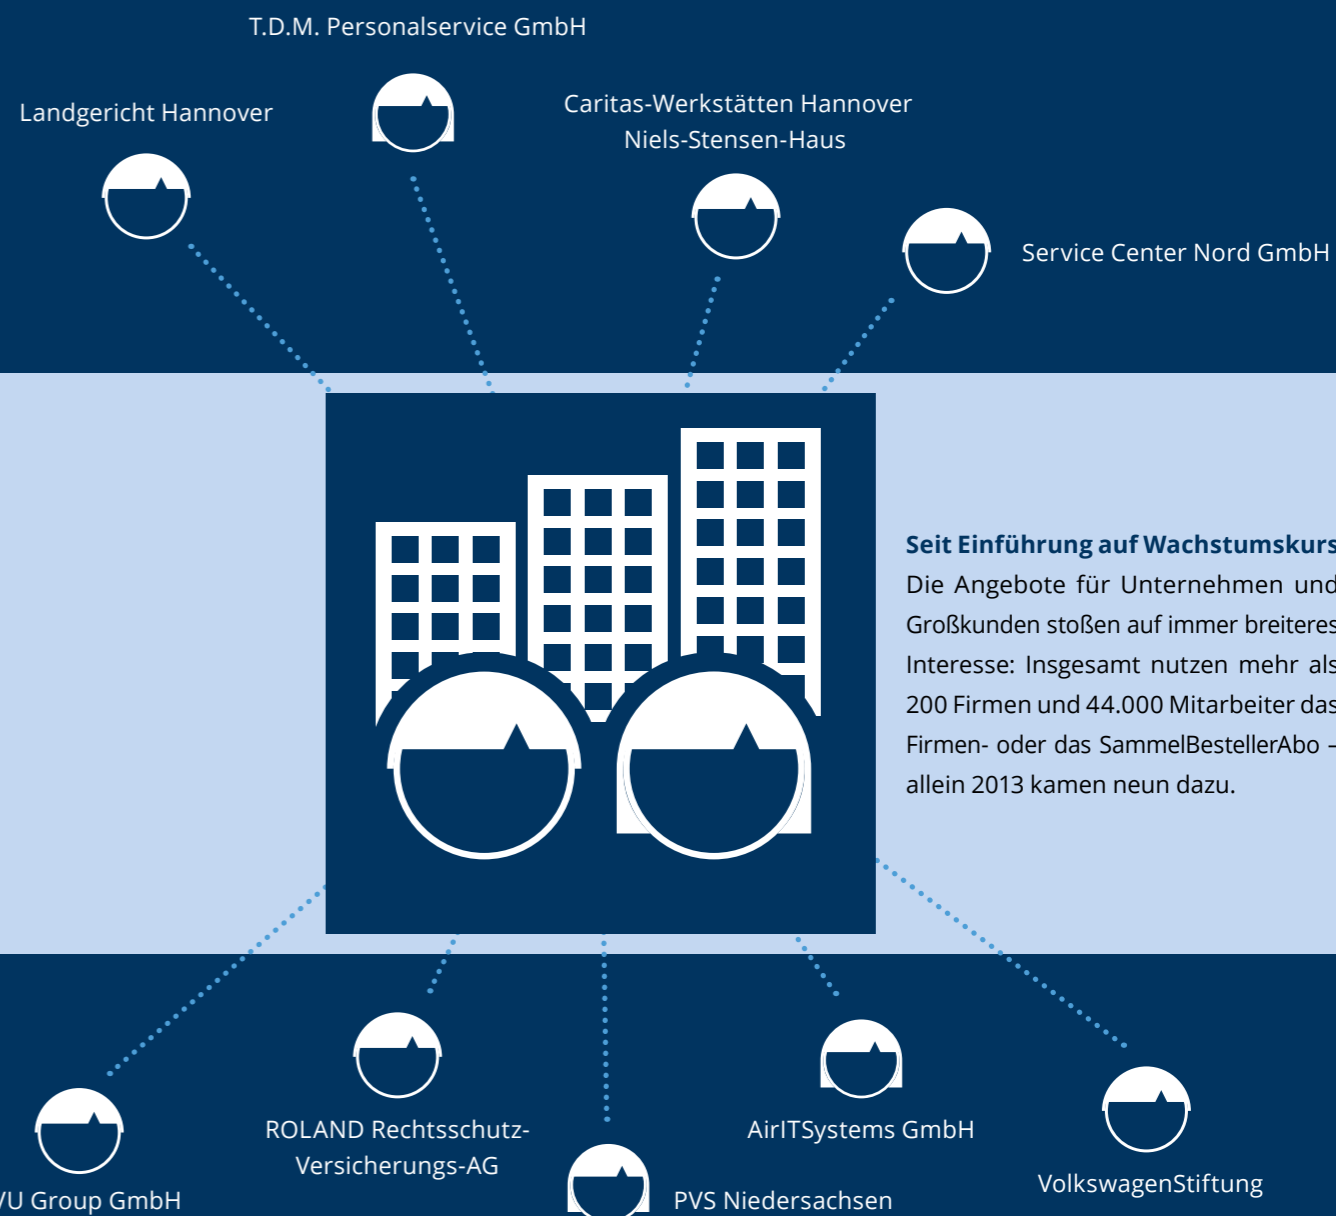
T.D.M. Personalservice GmbH

Landgericht Hannover

Caritas-Werkstätten Hannover
Niels-Stensen-Haus

Service Center Nord GmbH

**Seit Einführung auf Wachstumskurs**
Die Angebote für Unternehmen und Großkunden stoßen auf immer breiteres Interesse: Insgesamt nutzen mehr als 200 Firmen und 44.000 Mitarbeiter das Firmen- oder das SammelBestellerAbo – allein 2013 kamen neun dazu.

VU Group GmbH

ROLAND Rechtsschutz-Versicherungs-AG

PVS Niedersachsen

AirITSystems GmbH

VolkswagenStiftung